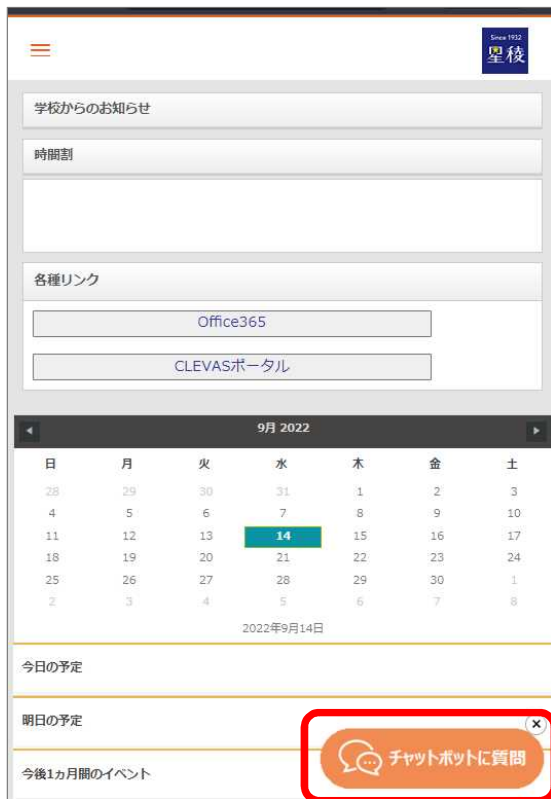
Since 1932
星稜

学校からのお知らせ

時間割

各種リンク

Office365

CLEVASポータル

9月 2022

| 日 | 月 | 火 | 水 | 木 | 金 | 土 |
|---|---|---|---|---|---|---|
| 28 | 29 | 30 | 31 | 1 | 2 | 3 |
| 4 | 5 | 6 | 7 | 8 | 9 | 10 |
| 11 | 12 | 13 | 14 | 15 | 16 | 17 |
| 18 | 19 | 20 | 21 | 22 | 23 | 24 |
| 25 | 26 | 27 | 28 | 29 | 30 | 1 |
| 2 | 3 | 4 | 5 | 6 | 7 | 8 |

2022年9月14日

今日の予定

明日の予定

今後1ヵ月間のイベント

チャットボットに質問